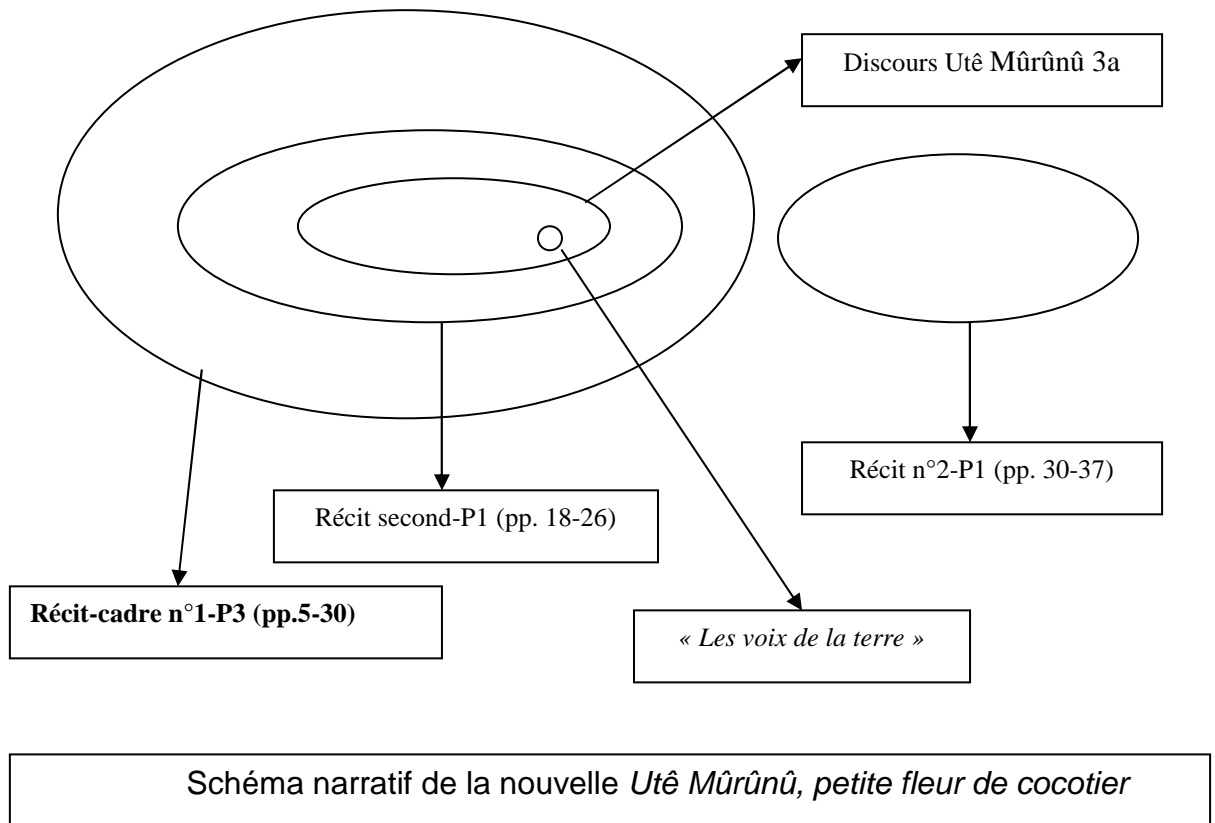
Discours Utê Mûrûnû 3a

Récit n°2-P1 (pp. 30-37)

Récit second-P1 (pp. 18-26)

**Récit-cadre n°1-P3 (pp.5-30)**

*« Les voix de la terre »*

Schéma narratif de la nouvelle *Utê Mûrûnû, petite fleur de cocotier*